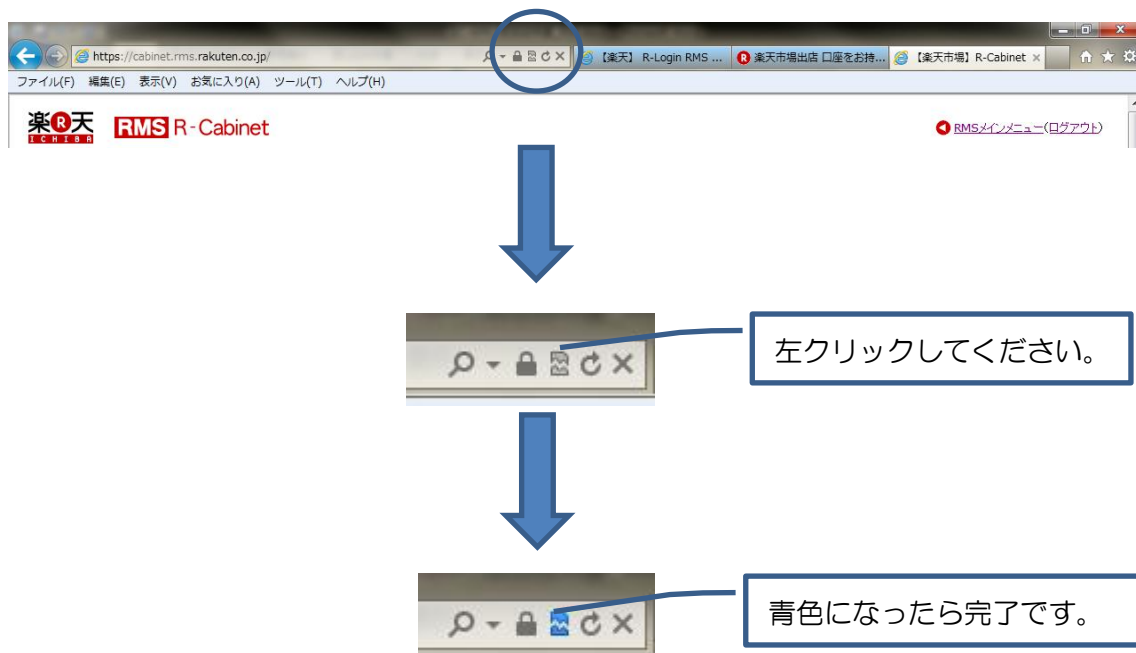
https://cabinet.rms.rakuten.co.jp/

【楽天】 R-Login RMS ...

楽天市場出店 口座をお持...

【楽天市場】R-Cabinet

ファイル(F) 編集(E) 表示(V) お気に入り(A) ツール(T) ヘルプ(H)

楽天 ICHIBA RMS R-Cabinet

RMSメインメニュー(ログアウト)

左クリックしてください。

青色になったら完了です。